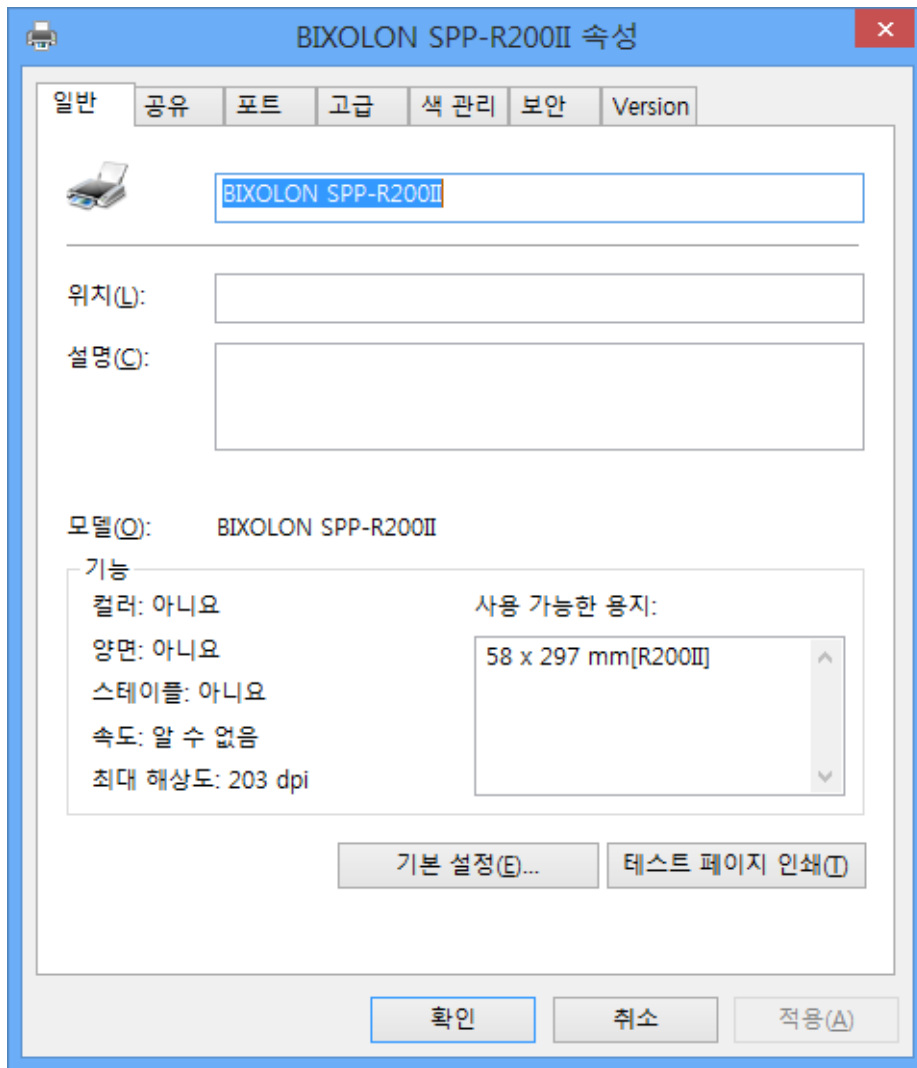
BIXOLON SPP-R200II 속성

일반 공유 포트 고급 색 관리 보안 Version

BIXOLON SPP-R200II

위치(L):

설명(C):

모델(O): BIXOLON SPP-R200II

기능

컬러: 아니요

양면: 아니요

스테이플: 아니요

속도: 알 수 없음

최대 해상도: 203 dpi

사용 가능한 용지:

58 x 297 mm[R200II]

기본 설정(E)...

테스트 페이지 인쇄(T)

확인 취소 적용(A)